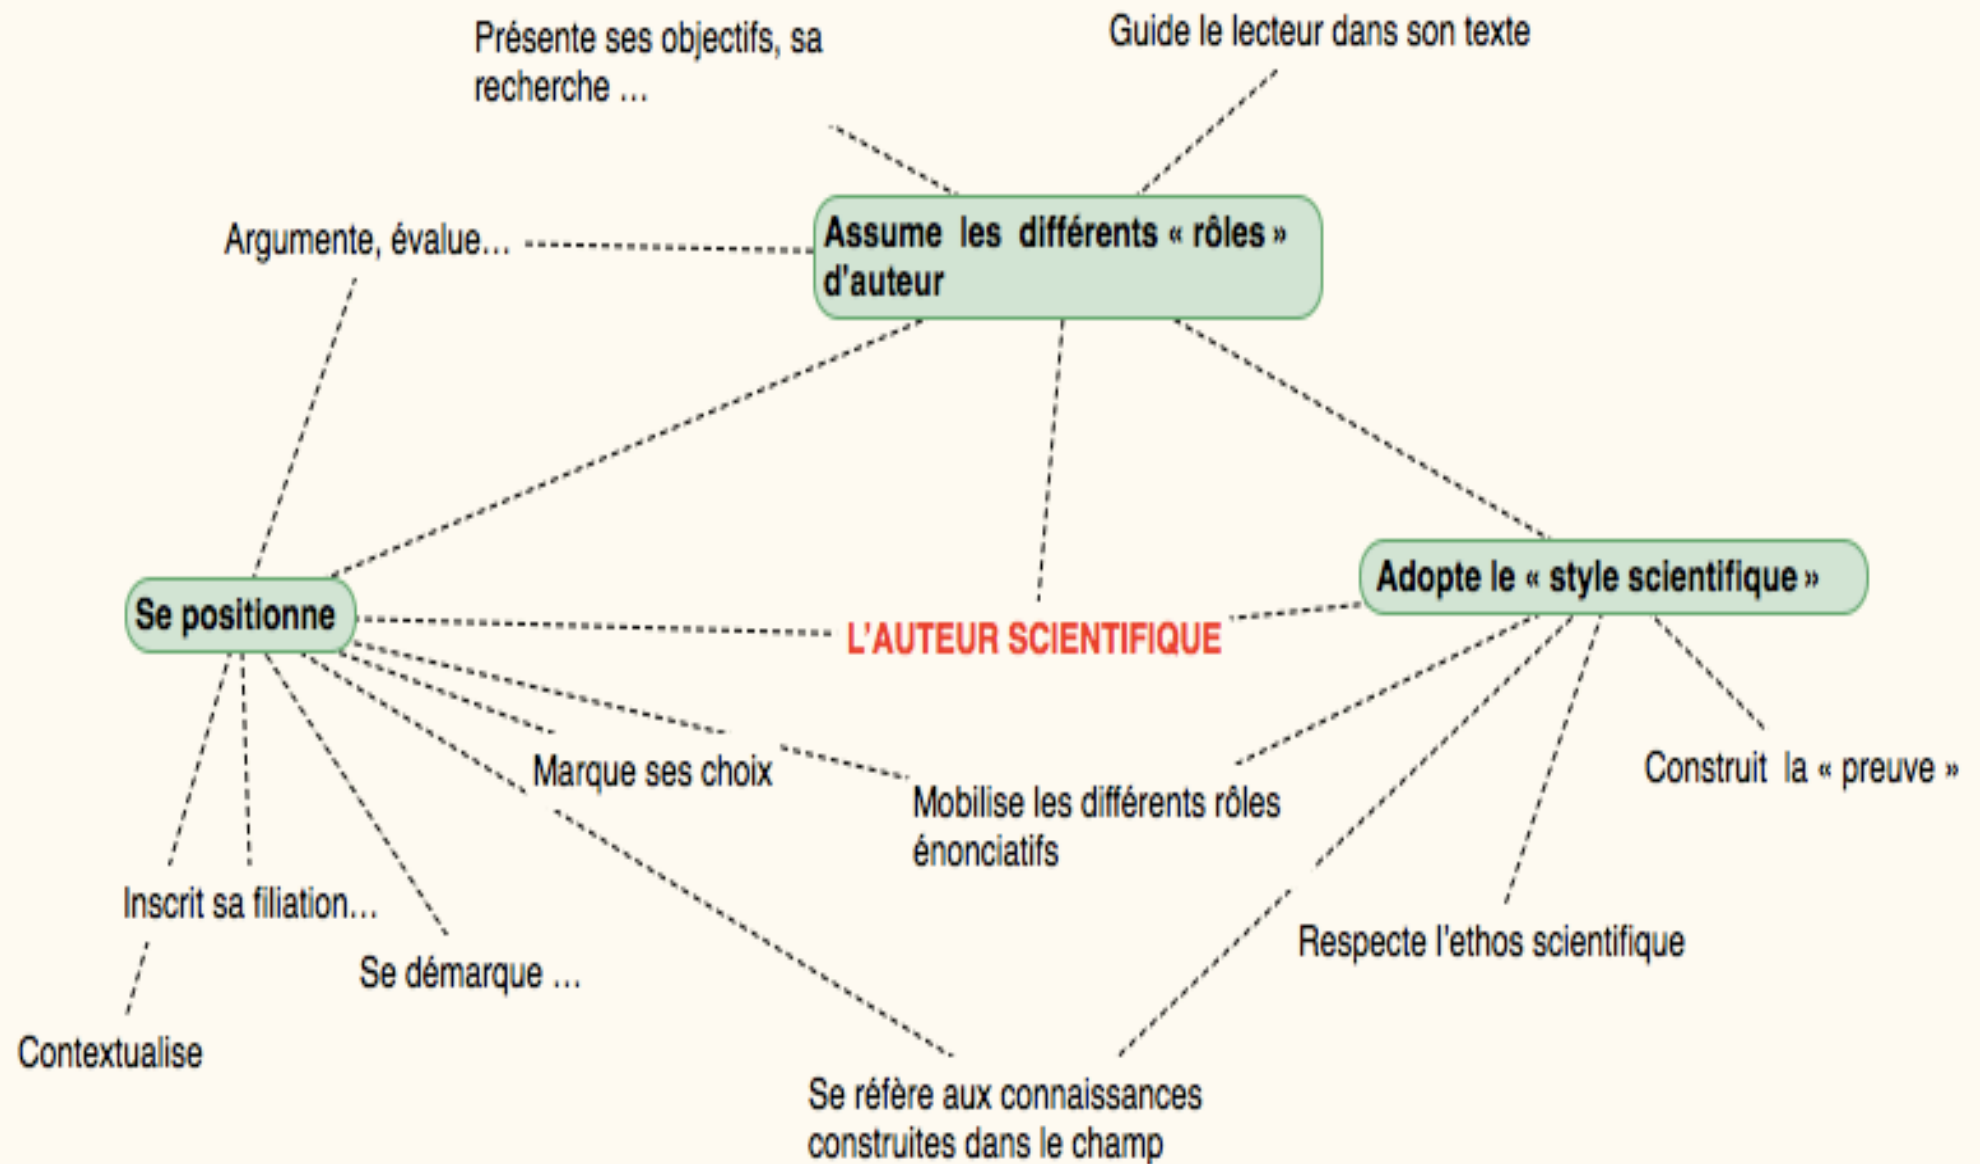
Présente ses objectifs, sa recherche ...

Guide le lecteur dans son texte

Argumente, évalue...

Assume les différents « rôles » d'auteur

Se positionne

L'AUTEUR SCIENTIFIQUE

Adopte le « style scientifique »

Marque ses choix

Mobilise les différents rôles énonciatifs

Construit la « preuve »

Inscrit sa filiation...

Se démarque ...

Respecte l'ethos scientifique

Contextualise

Se réfère aux connaissances construites dans le champ